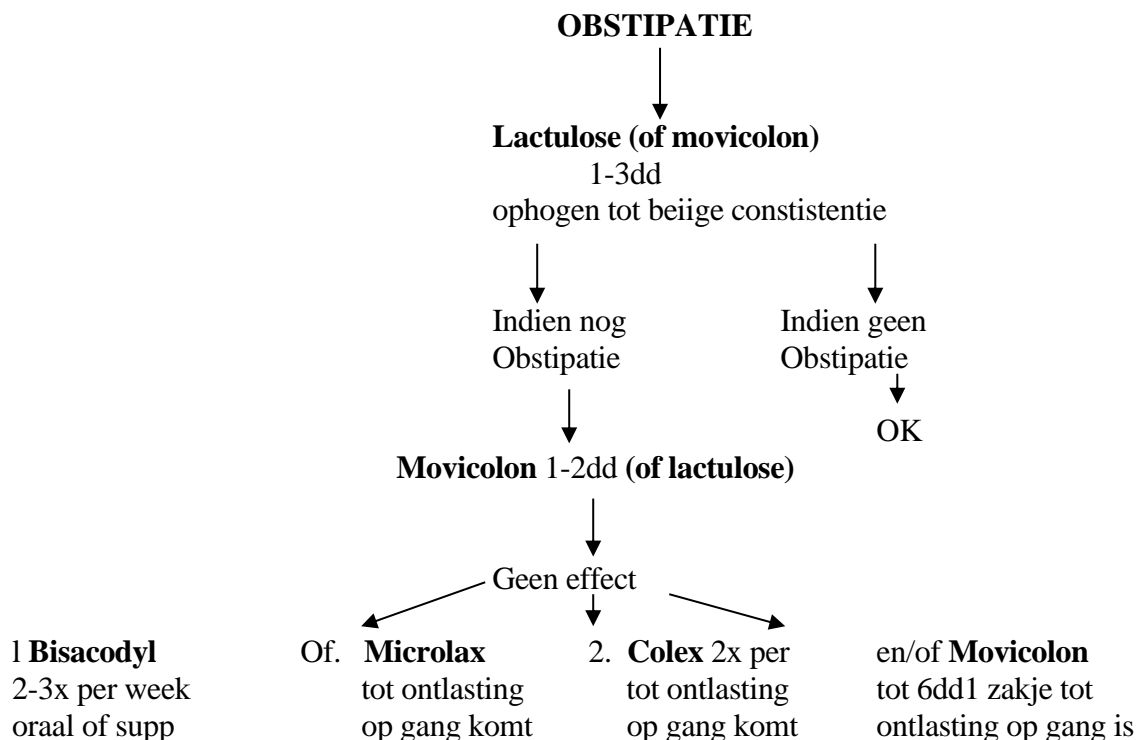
OBSTIPATIE

Lactulose (of movicolon)
1-3dd
ophogen tot beiige constistentie

Indien nog Obstipatie

Indien geen Obstipatie

OK

Movicolon 1-2dd (of lactulose)

Geen effect

l Bisacodyl
2-3x per week
oraal of supp

Of. Microlax
tot ontlasting
op gang komt

2. Colex 2x per
tot ontlasting
op gang komt

en/of Movicolon
tot 6dd1 zakje tot
ontlasting op gang is